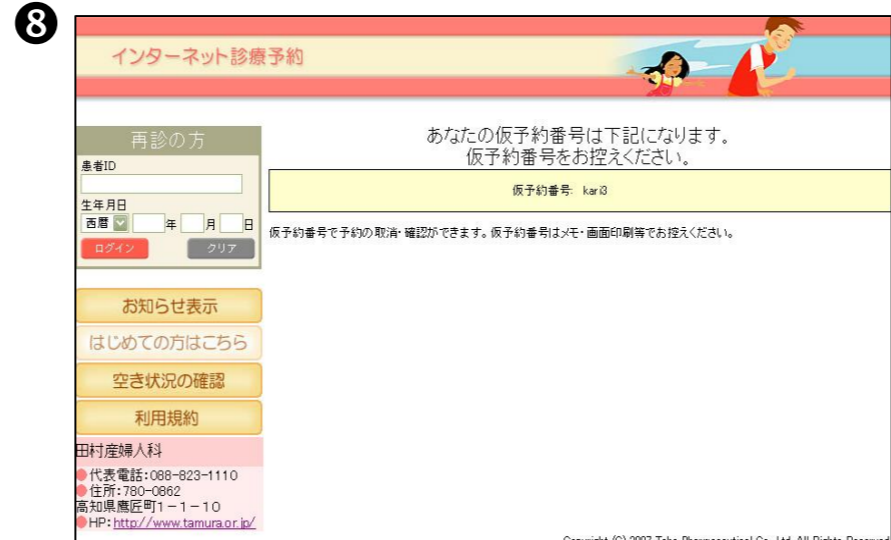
❽

インターネット診療予約

再診の方
患者ID
生年月日
西暦 年 月 日
ログイン クリア

あなたの仮予約番号は下記になります。
仮予約番号をお控えください。

仮予約番号: kari3

仮予約番号で予約の取消・確認ができます。仮予約番号はメモ・画面印刷等でお控えください。

お知らせ表示
はじめての方はこちら
空き状況の確認
利用規約

田村産婦人科
代表電話:088-823-1110
住所:780-0862
高知県鷹匠町1－1－10
HP: http://www.tamura.or.jp/

Copyright (C) 2007 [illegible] Ltd. All Rights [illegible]